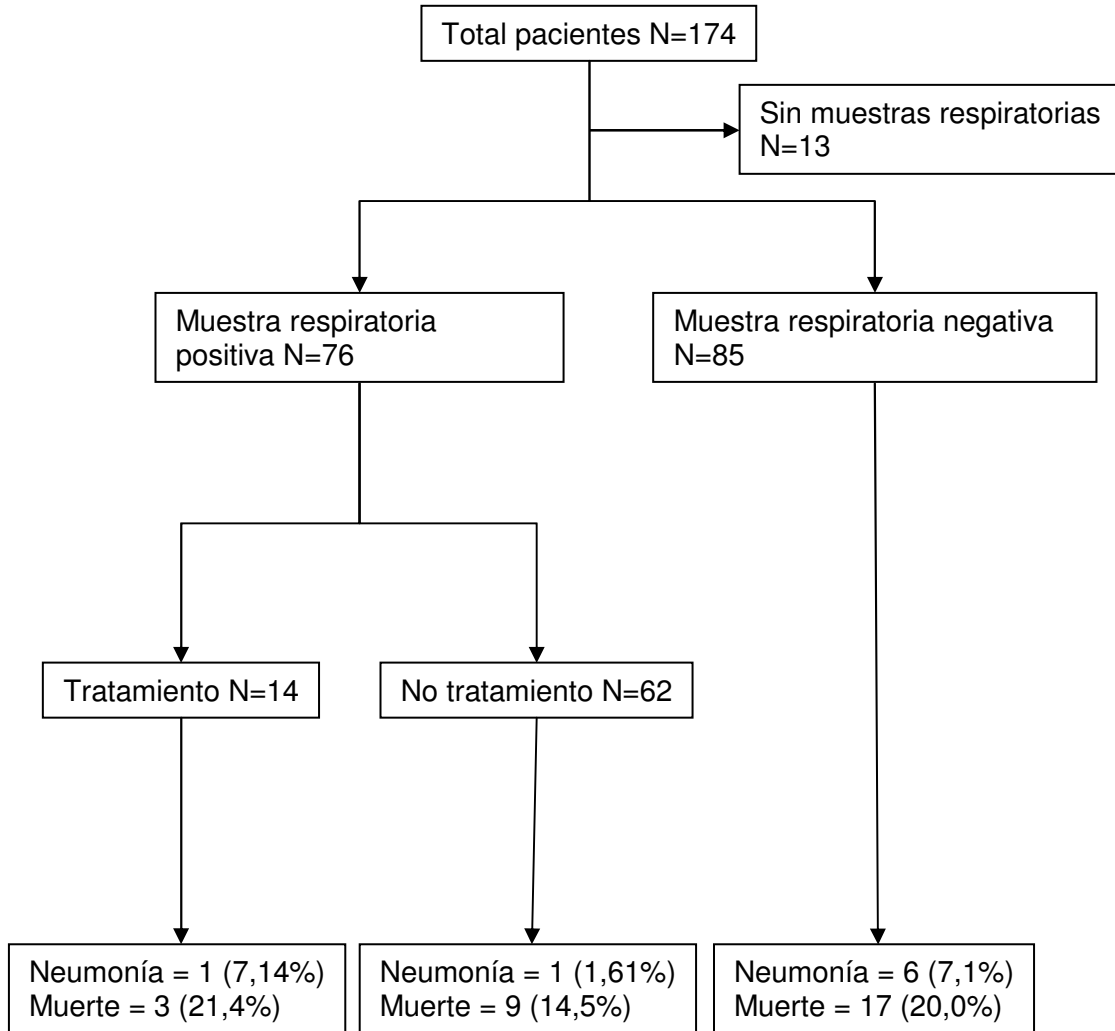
Total pacientes N=174

Sin muestras respiratorias N=13

Muestra respiratoria positiva N=76

Muestra respiratoria negativa N=85

Tratamiento N=14

No tratamiento N=62

Neumonía = 1 (7,14%)
Muerte = 3 (21,4%)

Neumonía = 1 (1,61%)
Muerte = 9 (14,5%)

Neumonía = 6 (7,1%)
Muerte = 17 (20,0%)